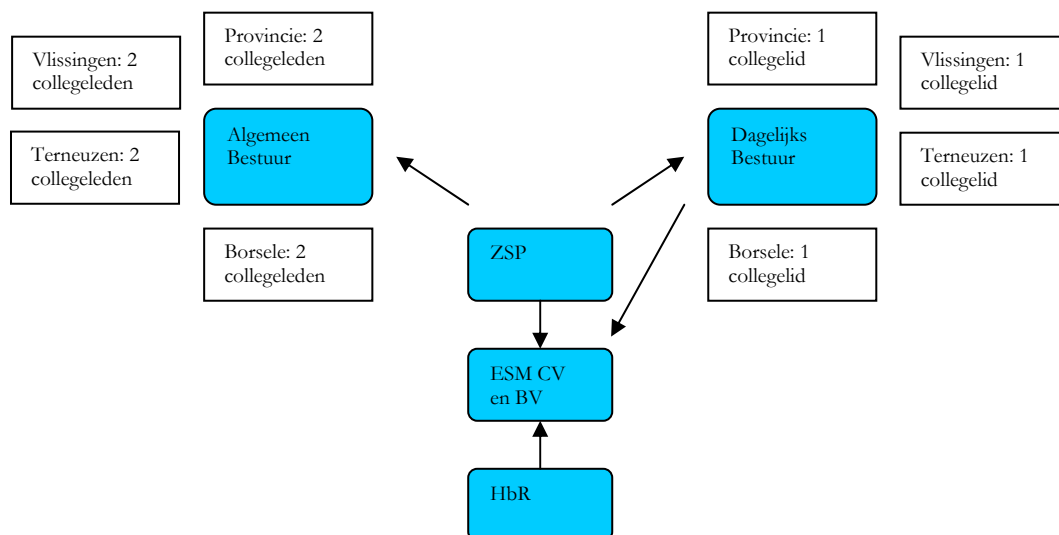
Vlissingen: 2 collegeleden

Provincie: 2 collegeleden

Algemeen Bestuur

Terneuzen: 2 collegeleden

Borsele: 2 collegeleden

Provincie: 1 collegelid

Vlissingen: 1 collegelid

Dagelijks Bestuur

Terneuzen: 1 collegelid

Borsele: 1 collegelid

ZSP

ESM CV en BV

HbR